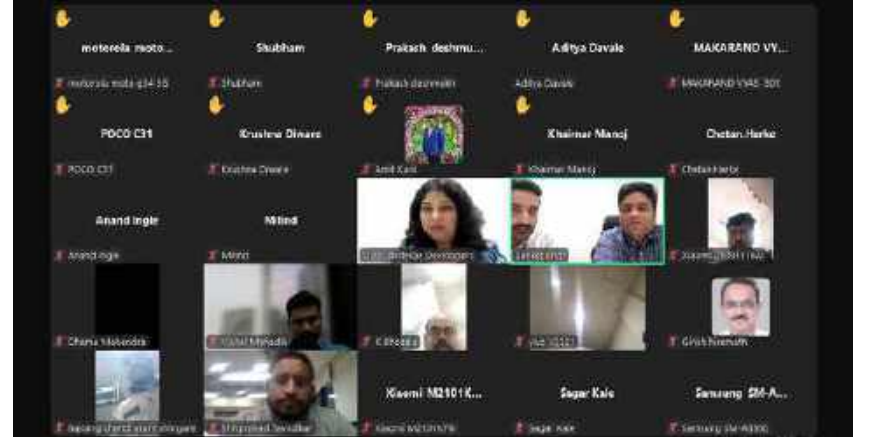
motorola moto...
motorola moto g34 5G

Shubham
Shubham

Prakash deshmu...
Prakash deshmukh

Aditya Davale
Aditya Davale

MAKARAND VY...
MAKARAND VYAS 301

POCO C31
POCO C31

Krushna Diware
Krushna Diware

Amit Kale

Khairnar Manoj
Khairnar Manoj

Chetan Harke
Chetan Harke

Anand Ingle
Anand Ingle

Milind
Milind

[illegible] Developers

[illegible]

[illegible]

Dhama Mahendra

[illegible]

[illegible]

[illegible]

Girish Nirmal

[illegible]

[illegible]

Xiaomi M2101K...
Xiaomi M2101K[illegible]

Sagar Kale
Sagar Kale

Samsung SM-A...
Samsung SM-A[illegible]